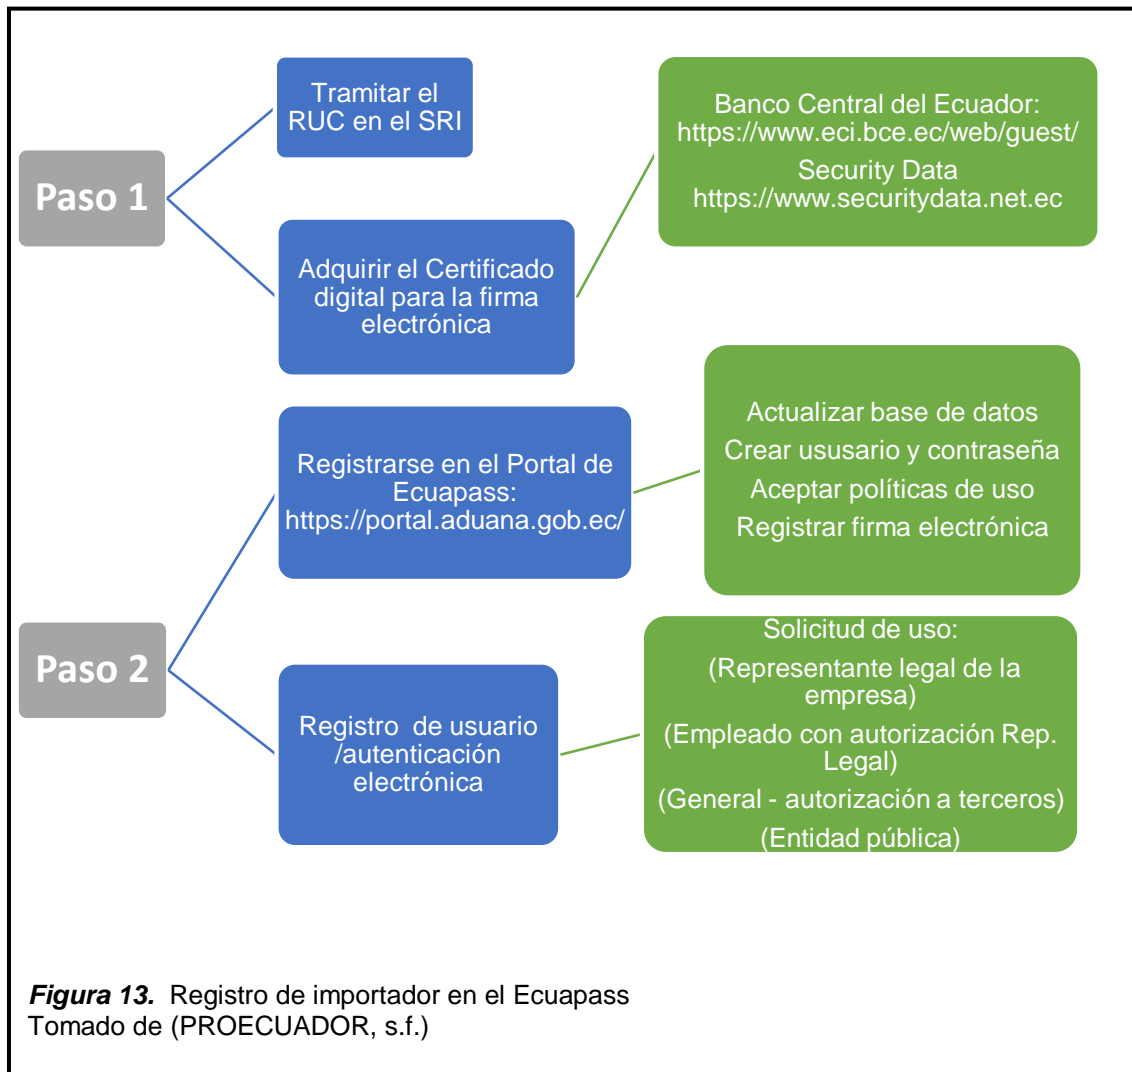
Paso 1

Tramitar el RUC en el SRI

Adquirir el Certificado digital para la firma electrónica

Banco Central del Ecuador: https://www.eci.bce.ec/web/guest/

Security Data https://www.securitydata.net.ec

Paso 2

Registrarse en el Portal de Ecuapass: https://portal.aduana.gob.ec/

Actualizar base de datos

Crear ususario y contraseña

Aceptar políticas de uso

Registrar firma electrónica

Registro de usuario /autenticación electrónica

Solicitud de uso:

(Representante legal de la empresa)

(Empleado con autorización Rep. Legal)

(General - autorización a terceros)

(Entidad pública)

*Figura 13.* Registro de importador en el Ecuapass
Tomado de (PROECUADOR, s.f.)